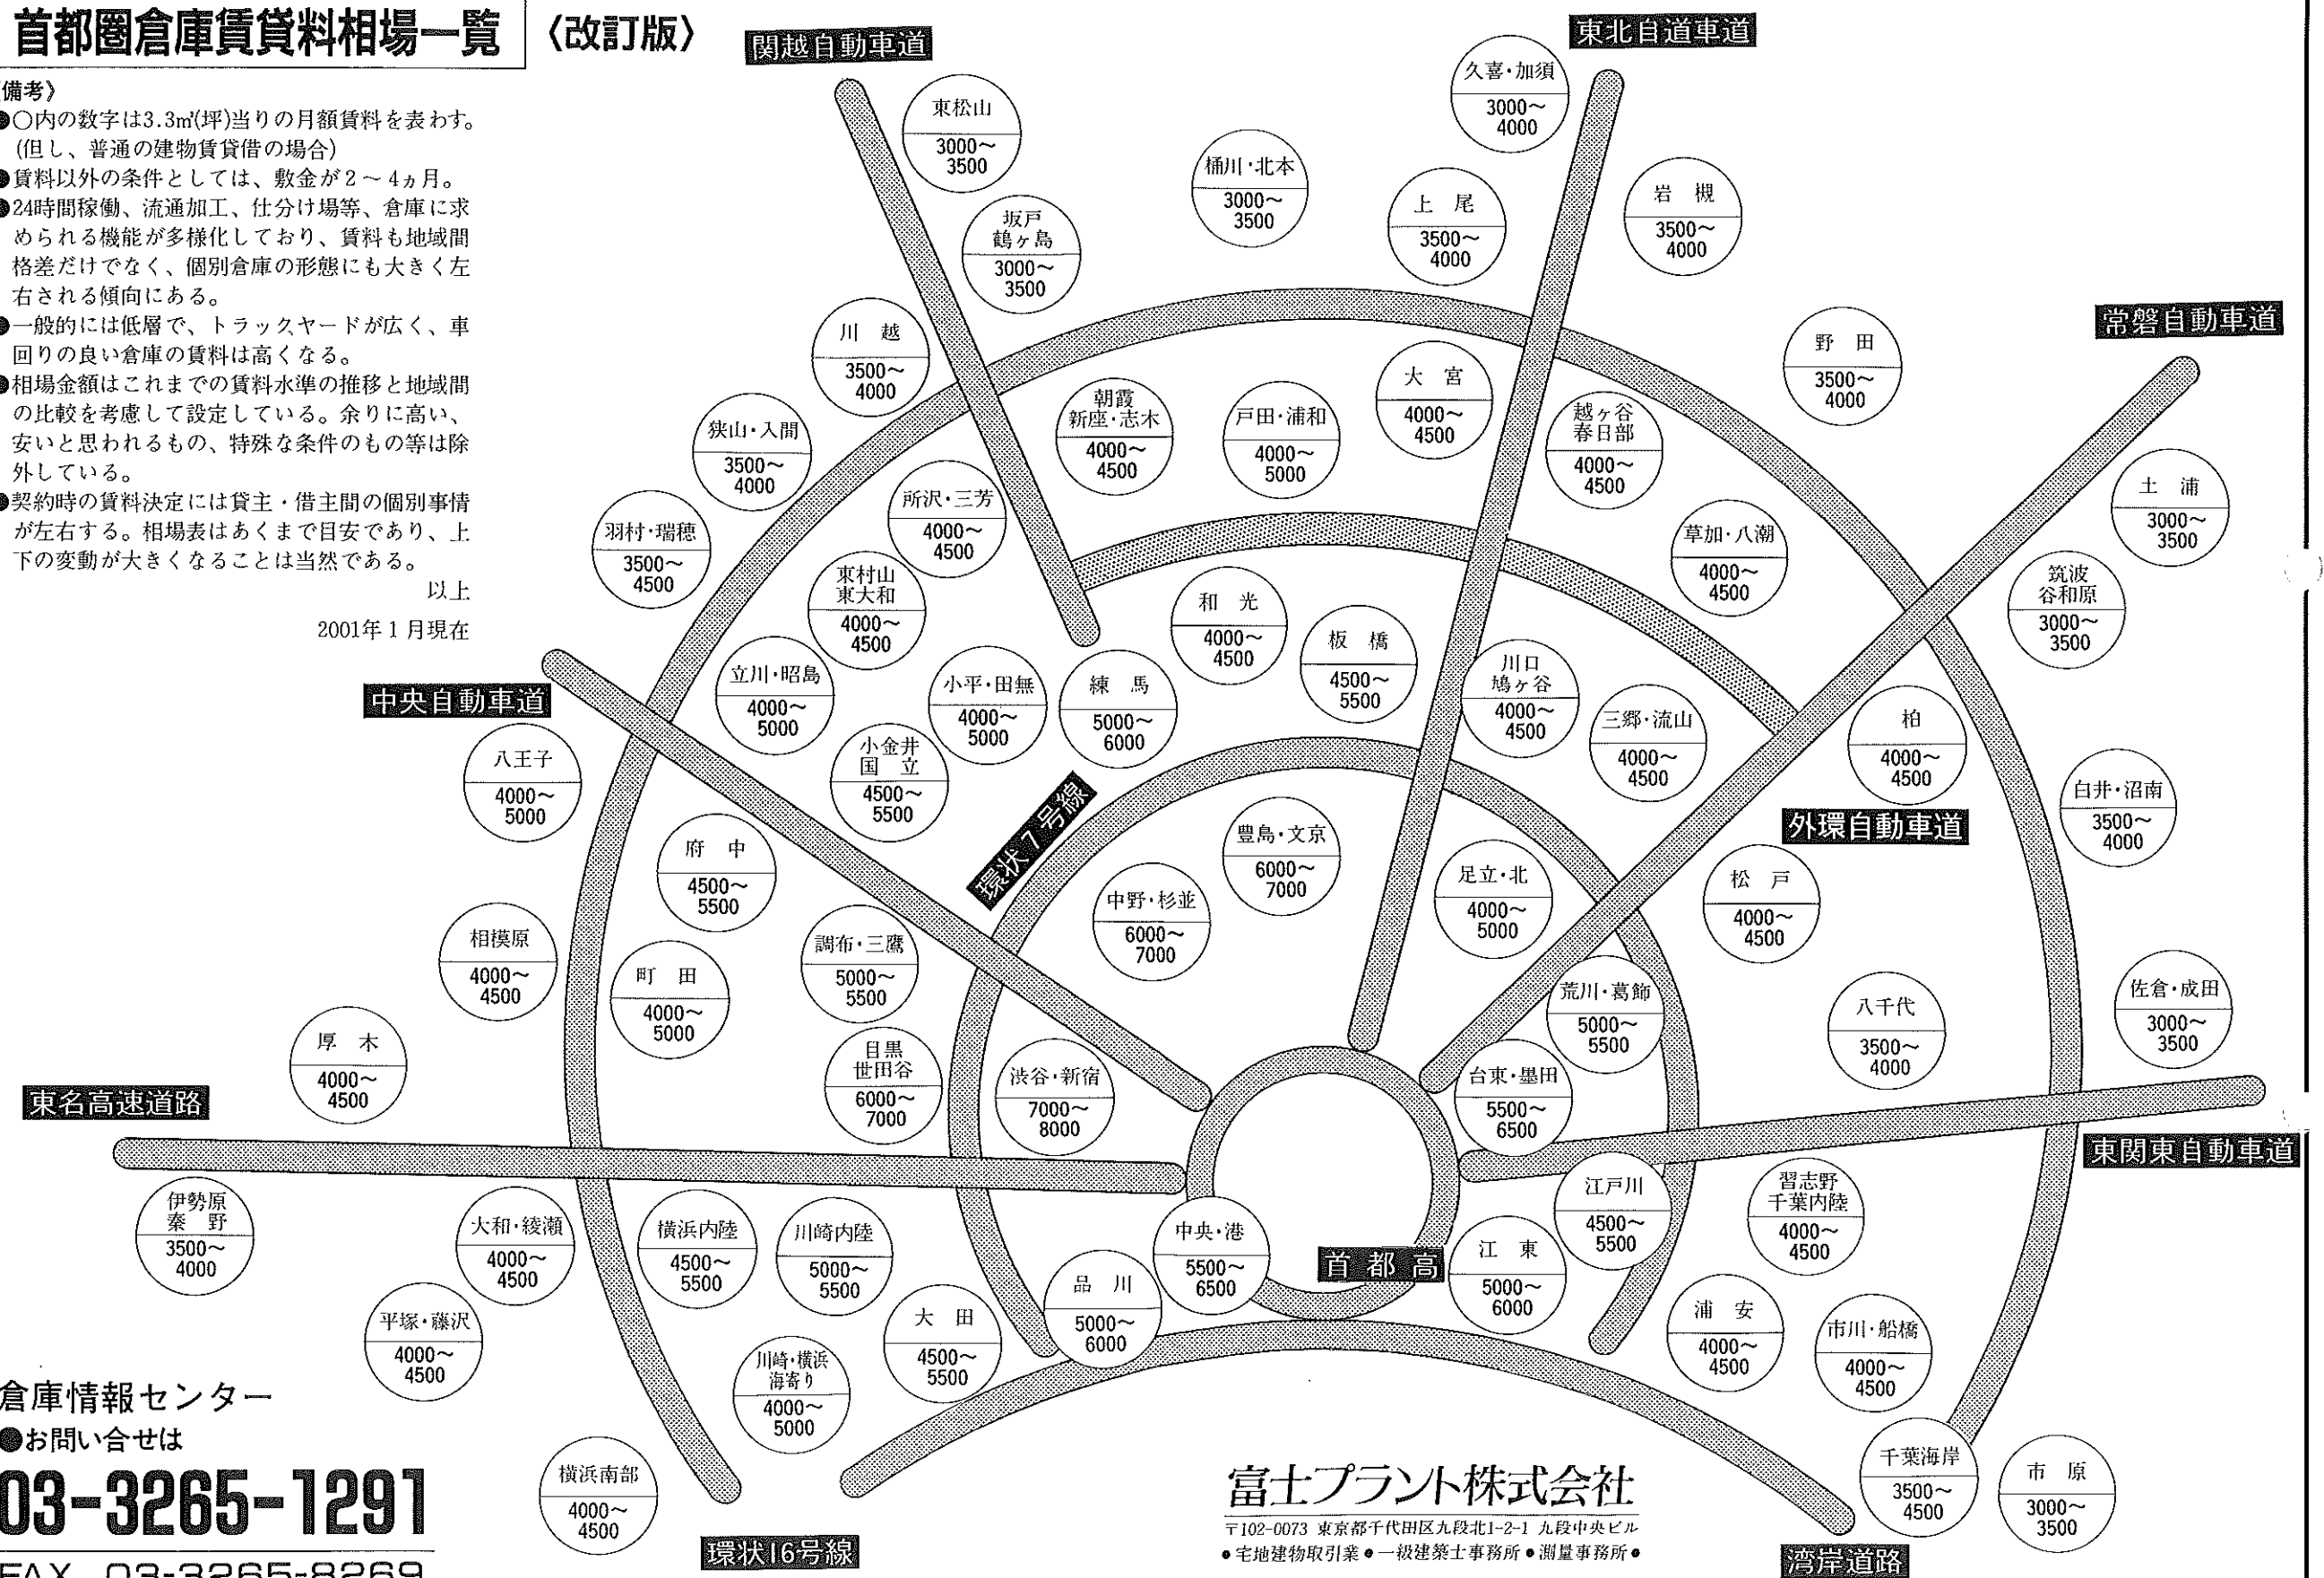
首都圏倉庫賃貸料相場一覧 〈改訂版〉

備考》
●○内の数字は3.3㎡(坪)当りの月額賃料を表わす。(但し、普通の建物賃貸借の場合)
●賃料以外の条件としては、敷金が2～4ヵ月。
●24時間稼働、流通加工、仕分け場等、倉庫に求められる機能が多様化しており、賃料も地域間格差だけでなく、個別倉庫の形態にも大きく左右される傾向にある。
●一般的には低層で、トラックヤードが広く、車回りの良い倉庫の賃料は高くなる。
●相場金額はこれまでの賃料水準の推移と地域間の比較を考慮して設定している。余りに高い、安いと思われるもの、特殊な条件のもの等は除外している。
●契約時の賃料決定には貸主・借主間の個別事情が左右する。相場表はあくまで目安であり、上下の変動が大きくなることは当然である。

以上

2001年1月現在

関越自動車道
東北自動車道
常磐自動車道
中央自動車道
外環自動車道
環状7号線
東名高速道路
東関東自動車道
首都高
環状16号線
湾岸道路

東松山 3000～3500
久喜・加須 3000～4000
桶川・北本 3000～3500
上尾 3500～4000
岩槻 3500～4000
坂戸 鶴ヶ島 3000～3500
川越 3500～4000
野田 3500～4000
朝霞 新座・志木 4000～4500
戸田・浦和 4000～5000
大宮 4000～4500
越ヶ谷 春日部 4000～4500
狭山・入間 3500～4000
所沢・三芳 4000～4500
土浦 3000～3500
羽村・瑞穂 3500～4500
草加・八潮 4000～4500
筑波 谷和原 3000～3500
東村山 東大和 4000～4500
和光 4000～4500
板橋 4500～5500
川口 鳩ヶ谷 4000～4500
立川・昭島 4000～5000
小平・田無 4000～5000
練馬 5000～6000
三郷・流山 4000～4500
柏 4000～4500
八王子 4000～5000
小金井 国立 4500～5500
白井・沼南 3500～4000
豊島・文京 6000～7000
府中 4500～5500
中野・杉並 6000～7000
足立・北 4000～5000
松戸 4000～4500
相模原 4000～4500
調布・三鷹 5000～5500
町田 4000～5000
荒川・葛飾 5000～5500
八千代 3500～4000
佐倉・成田 3000～3500
厚木 4000～4500
目黒 世田谷 6000～7000
渋谷・新宿 7000～8000
台東・墨田 5500～6500
江戸川 4500～5500
習志野 千葉内陸 4000～4500
伊勢原 秦野 3500～4000
大和・綾瀬 4000～4500
横浜内陸 4500～5500
川崎内陸 5000～5500
中央・港 5500～6500
江東 5000～6000
品川 5000～6000
平塚・藤沢 4000～4500
大田 4500～5500
浦安 4000～4500
市川・船橋 4000～4500
川崎・横浜 海寄り 4000～5000
横浜南部 4000～4500
千葉海岸 3500～4500
市原 3000～3500

倉庫情報センター
●お問い合せは
03-3265-1291
FAX 03-3265-8269

富士プラント株式会社
〒102-0073 東京都千代田区九段北1-2-1 九段中央ビル
●宅地建物取引業●一級建築士事務所●測量事務所●